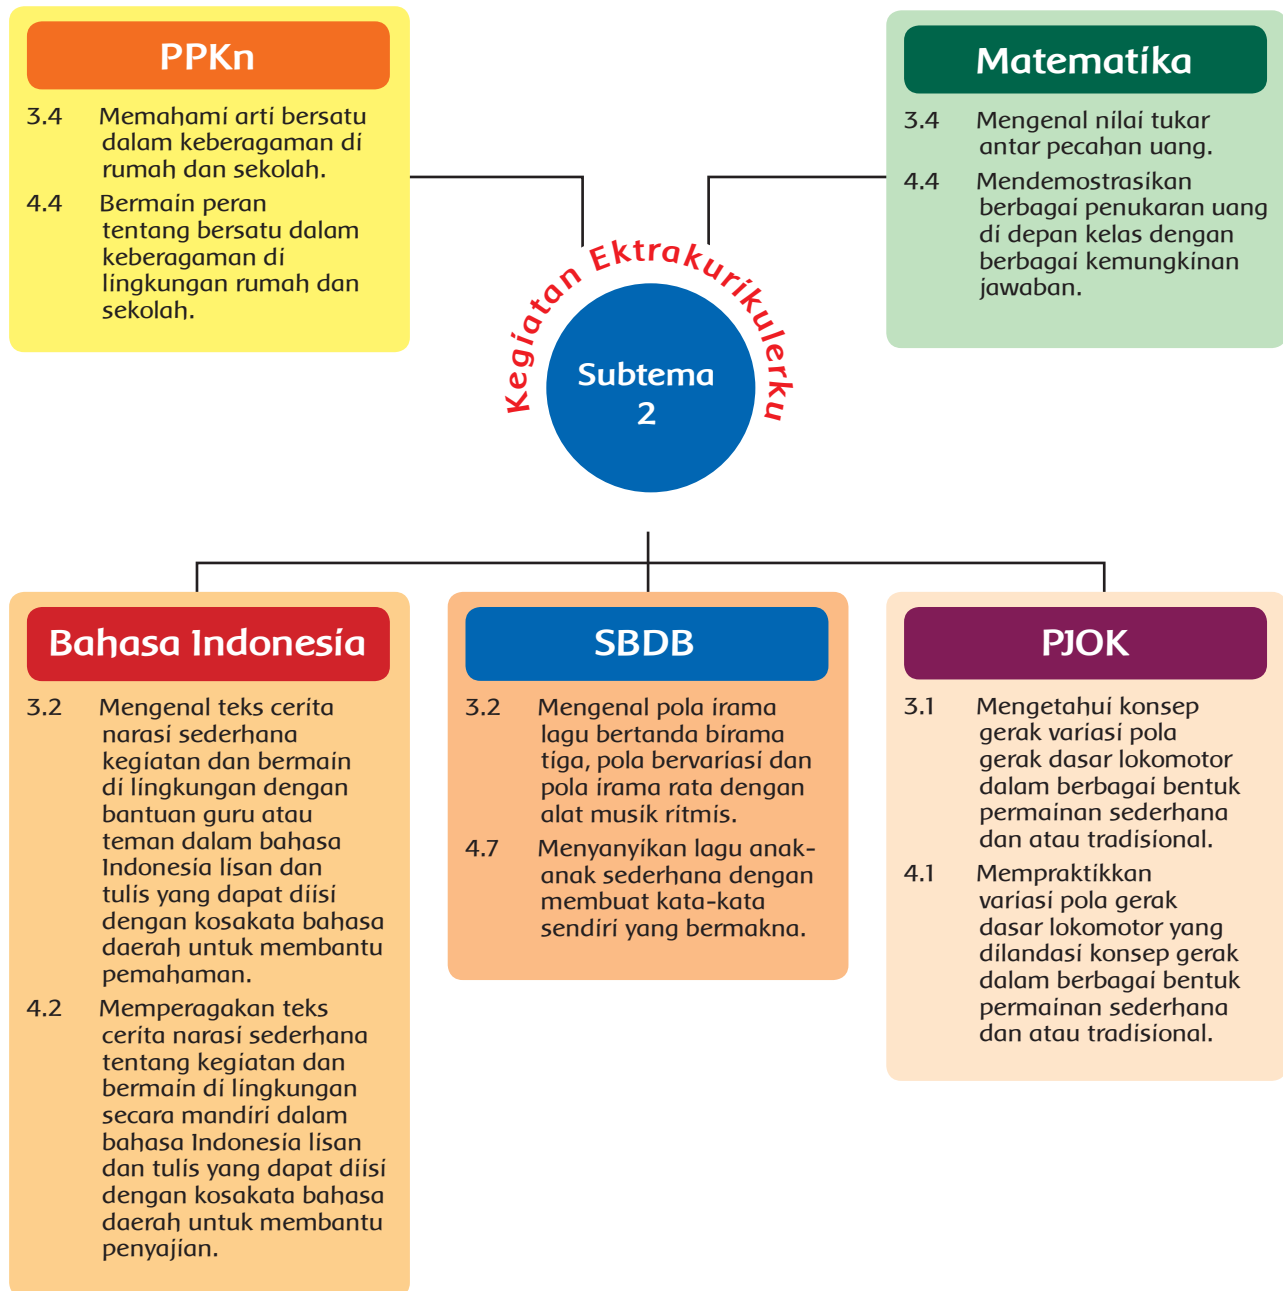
PPKn

3.4 Memahami arti bersatu dalam keberagaman di rumah dan sekolah.

4.4 Bermain peran tentang bersatu dalam keberagaman di lingkungan rumah dan sekolah.

Matematika

3.4 Mengenal nilai tukar antar pecahan uang.

4.4 Mendemostrasikan berbagai penukaran uang di depan kelas dengan berbagai kemungkinan jawaban.

Kegiatan Ektrakurikulerku

Subtema 2

Bahasa Indonesia

3.2 Mengenal teks cerita narasi sederhana kegiatan dan bermain di lingkungan dengan bantuan guru atau teman dalam bahasa Indonesia lisan dan tulis yang dapat diisi dengan kosakata bahasa daerah untuk membantu pemahaman.

4.2 Memperagakan teks cerita narasi sederhana tentang kegiatan dan bermain di lingkungan secara mandiri dalam bahasa Indonesia lisan dan tulis yang dapat diisi dengan kosakata bahasa daerah untuk membantu penyajian.

SBDB

3.2 Mengenal pola irama lagu bertanda birama tiga, pola bervariasi dan pola irama rata dengan alat musik ritmis.

4.7 Menyanyikan lagu anak-anak sederhana dengan membuat kata-kata sendiri yang bermakna.

PJOK

3.1 Mengetahui konsep gerak variasi pola gerak dasar lokomotor dalam berbagai bentuk permainan sederhana dan atau tradisional.

4.1 Mempraktikkan variasi pola gerak dasar lokomotor yang dilandasi konsep gerak dalam berbagai bentuk permainan sederhana dan atau tradisional.